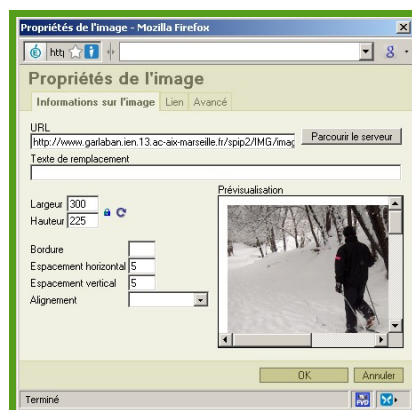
Propriétés de l'image - Mozilla Firefox

http

Propriétés de l'image

Informations sur l'image | Lien | Avancé

URL

http://www.garlaban.ien.13.ac-aix-marseille.fr/spip2/IMG/imag

Parcourir le serveur

Texte de remplacement

Largeur 300

Hauteur 225

Prévisualisation

Bordure

Espacement horizontal 5

Espacement vertical 5

Alignement

OK

Annuler

Terminé